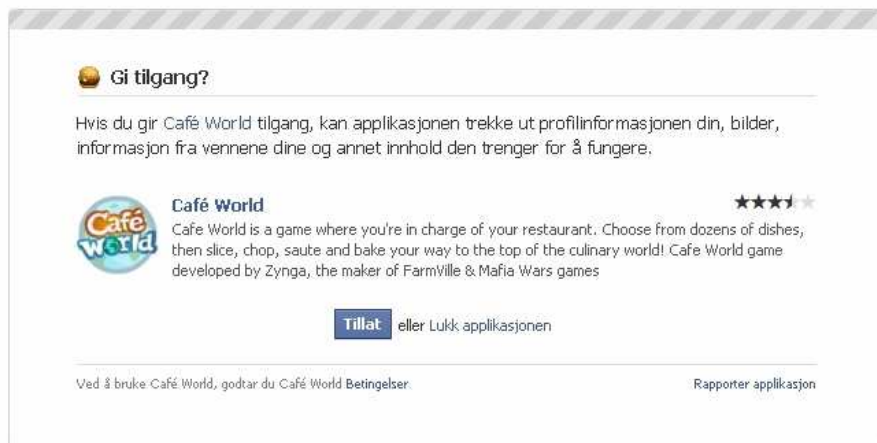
Gi tilgang?

Hvis du gir Café World tilgang, kan applikasjonen trekke ut profilinformasjonen din, bilder, informasjon fra vennene dine og annet innhold den trenger for å fungere.

Café World

Café World

Cafe World is a game where you're in charge of your restaurant. Choose from dozens of dishes, then slice, chop, saute and bake your way to the top of the culinary world! Cafe World game developed by Zynga, the maker of FarmVille & Mafia Wars games

Tillat eller Lukk applikasjonen

Ved å bruke Café World, godtar du Café World Betingelser.

Rapporter applikasjon